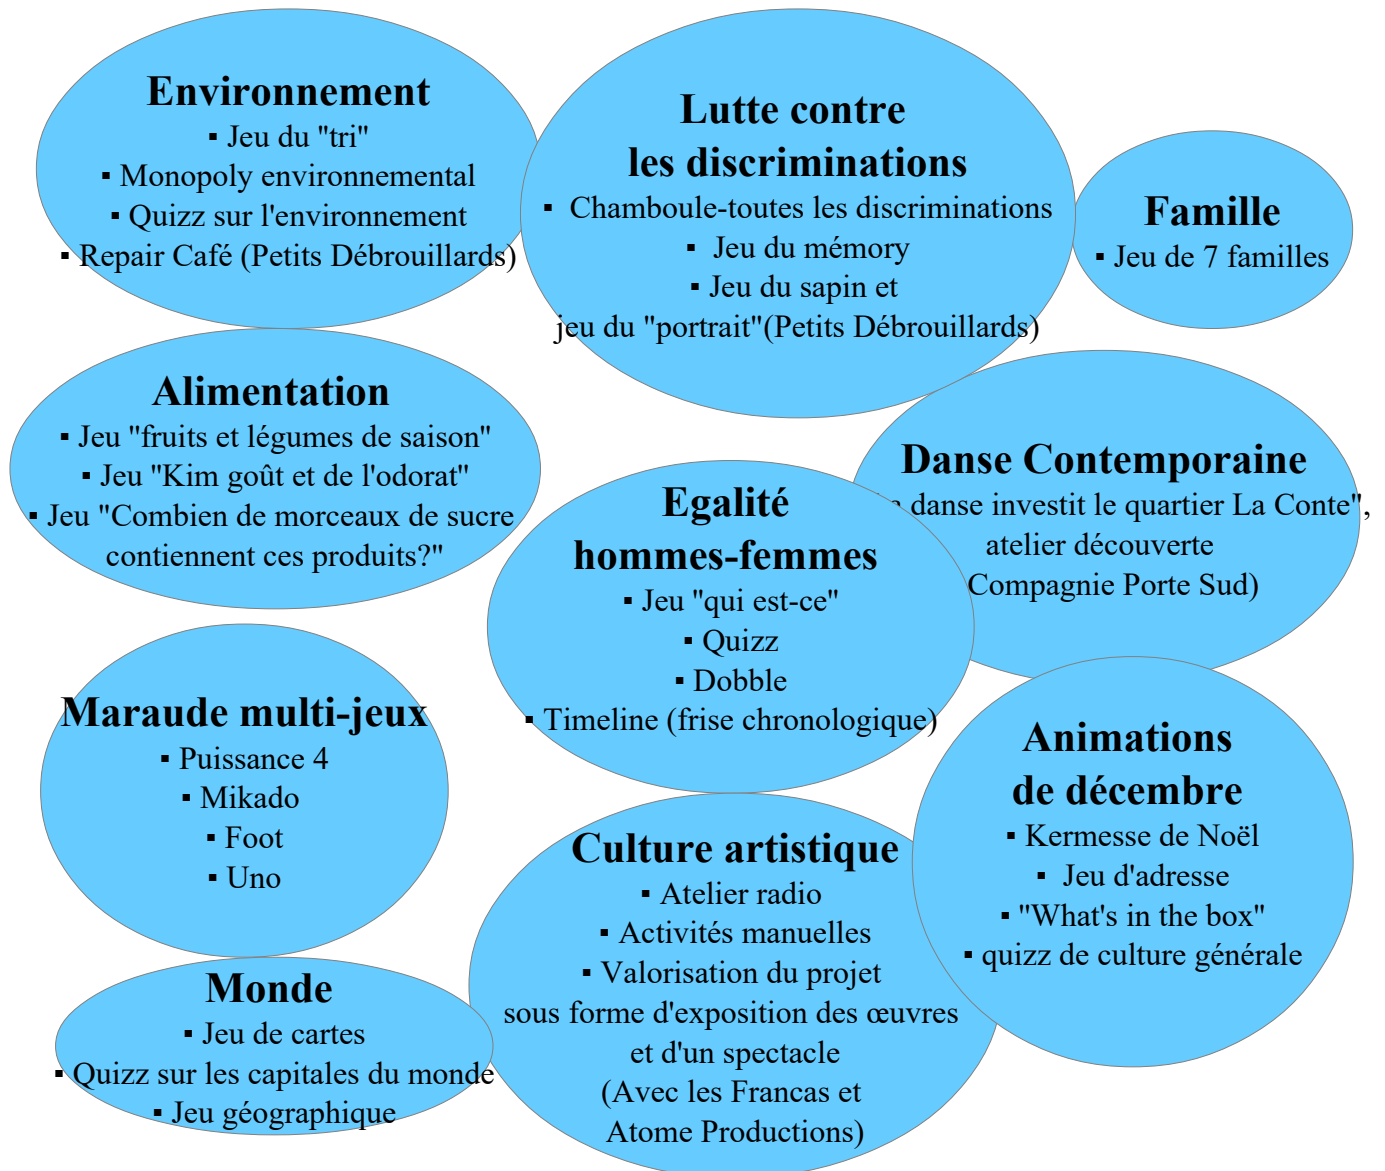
Environnement
▪ Jeu du "tri"
▪ Monopoly environnemental
▪ Quizz sur l'environnement
▪ Repair Café (Petits Débrouillards)

Lutte contre les discriminations
▪ Chamboule-toutes les discriminations
▪ Jeu du mémory
▪ Jeu du sapin et jeu du "portrait"(Petits Débrouillards)

Famille
▪ Jeu de 7 familles

Alimentation
▪ Jeu "fruits et légumes de saison"
▪ Jeu "Kim goût et de l'odorat"
▪ Jeu "Combien de morceaux de sucre contiennent ces produits?"

Danse Contemporaine
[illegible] danse investit le quartier La Conte", atelier découverte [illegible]Compagnie Porte Sud)

Egalité hommes-femmes
▪ Jeu "qui est-ce"
▪ Quizz
▪ Dobble
▪ Timeline (frise chronologique)

Maraude multi-jeux
▪ Puissance 4
▪ Mikado
▪ Foot
▪ Uno

Animations de décembre
▪ Kermesse de Noël
▪ Jeu d'adresse
▪ "What's in the box"
▪ quizz de culture générale

Culture artistique
▪ Atelier radio
▪ Activités manuelles
▪ Valorisation du projet sous forme d'exposition des œuvres et d'un spectacle (Avec les Francas et Atome Productions)

Monde
▪ Jeu de cartes
▪ Quizz sur les capitales du monde
▪ Jeu géographique